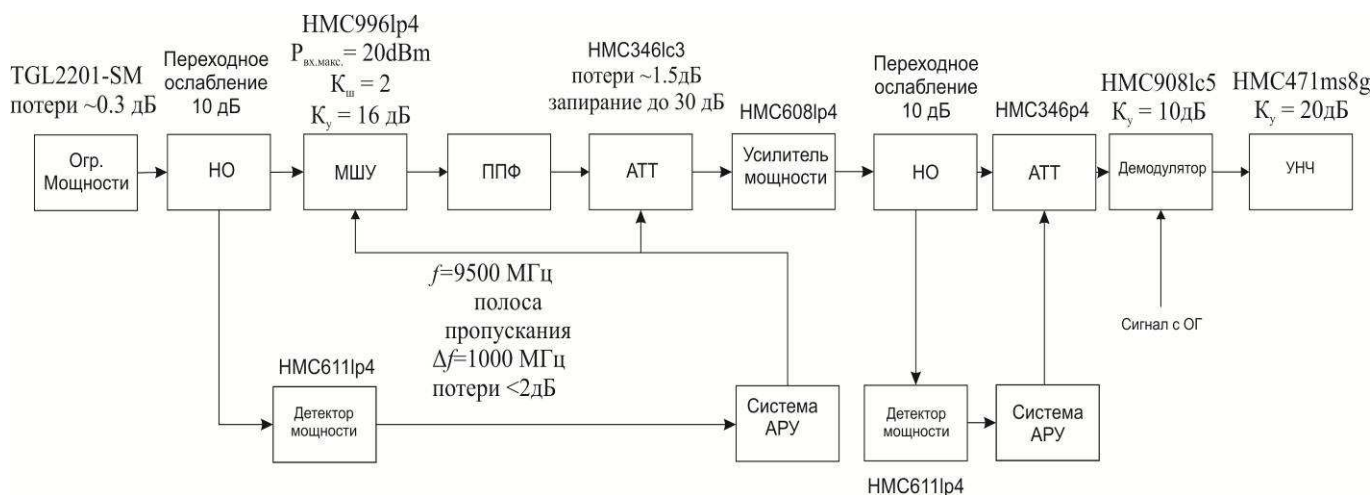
TGL2201-SM
потери ~0.3 дБ

Огр. Мощности

Переходное ослабление 10 дБ

НО

HMC996lp4
$P_{вх.макс.} = 20dBm$
$K_ш = 2$
$K_у = 16$ дБ

МШУ

ППФ

HMC346lc3
потери ~1.5дБ
запирание до 30 дБ

АТТ

HMC608lp4

Усилитель мощности

Переходное ослабление 10 дБ

НО

HMC346p4

АТТ

HMC908lc5
$K_у = 10$дБ

Демодулятор

HMC471ms8g
$K_у = 20$дБ

УНЧ

$f$=9500 МГц
полоса пропускания
$\Delta f$=1000 МГц
потери <2дБ

Сигнал с ОГ

HMC611lp4

Детектор мощности

Система АРУ

Детектор мощности

Система АРУ

HMC611lp4